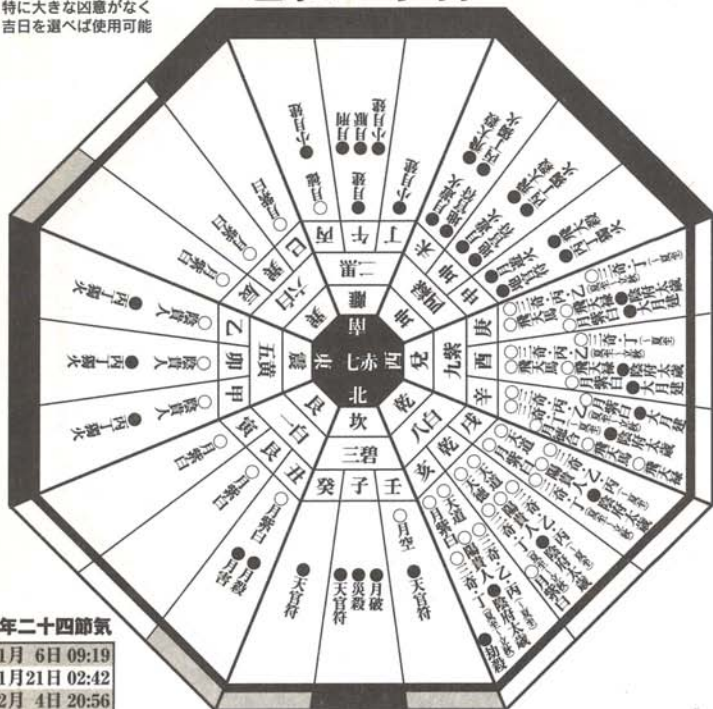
特に大きな凶意がなく
吉日を選べば使用可能

七赤
北
坎
三碧
癸 子 壬
乾
八白
亥 乾 戌
兌
九紫
酉
庚
辛
坤
二黒
丁 午 丙
未 申
巽
六白
巳 巽 辰
震
五黄
卯 甲 乙
艮
一白
寅 艮 丑

●天官符
●月破
●災殺
●天官符
○月空
●天官符
●月殺
●月害
○月紫白
○月紫白
○月紫白
○陰貴人
●丙丁剋火
○陰貴人
●丙丁剋火
○陰貴人
●丙丁剋火
○月紫白
○月紫白
●小月建
●月徳
●小月建
●月建
●月破
●小月建

年二十四節気
1月 6日 09:19
1月21日 02:42
2月 4日 20:56